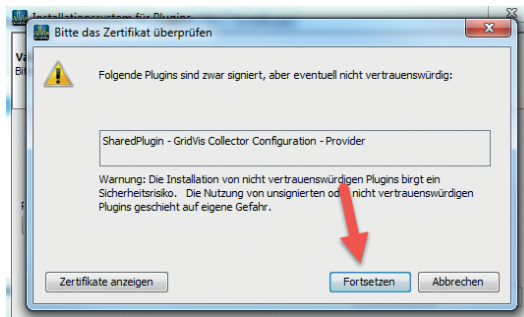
Installationssystem für Plugins

Va
Bit

Bitte das Zertifikat überprüfen

Folgende Plugins sind zwar signiert, aber eventuell nicht vertrauenswürdig:

SharedPlugin - GridVis Collector Configuration - Provider

Warnung: Die Installation von nicht vertrauenswürdigen Plugins birgt ein Sicherheitsrisiko. Die Nutzung von unsignierten od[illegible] nicht vertrauenswürdigen Plugins geschieht auf eigene Gefahr.

Zertifikate anzeigen

Fortsetzen

Abbrechen